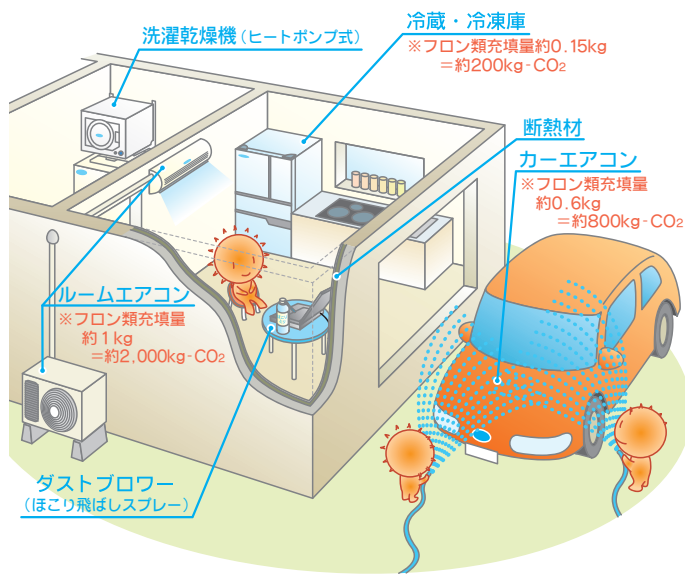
洗濯乾燥機（ヒートポンプ式）

冷蔵・冷凍庫
※フロン類充填量約0.15kg
＝約200kg-$CO_2$

断熱材

カーエアコン
※フロン類充填量
約0.6kg
＝約800kg-$CO_2$

ルームエアコン
※フロン類充填量
約1kg
＝約2,000kg-$CO_2$

ダストブロワー
（ほこり飛ばしスプレー）